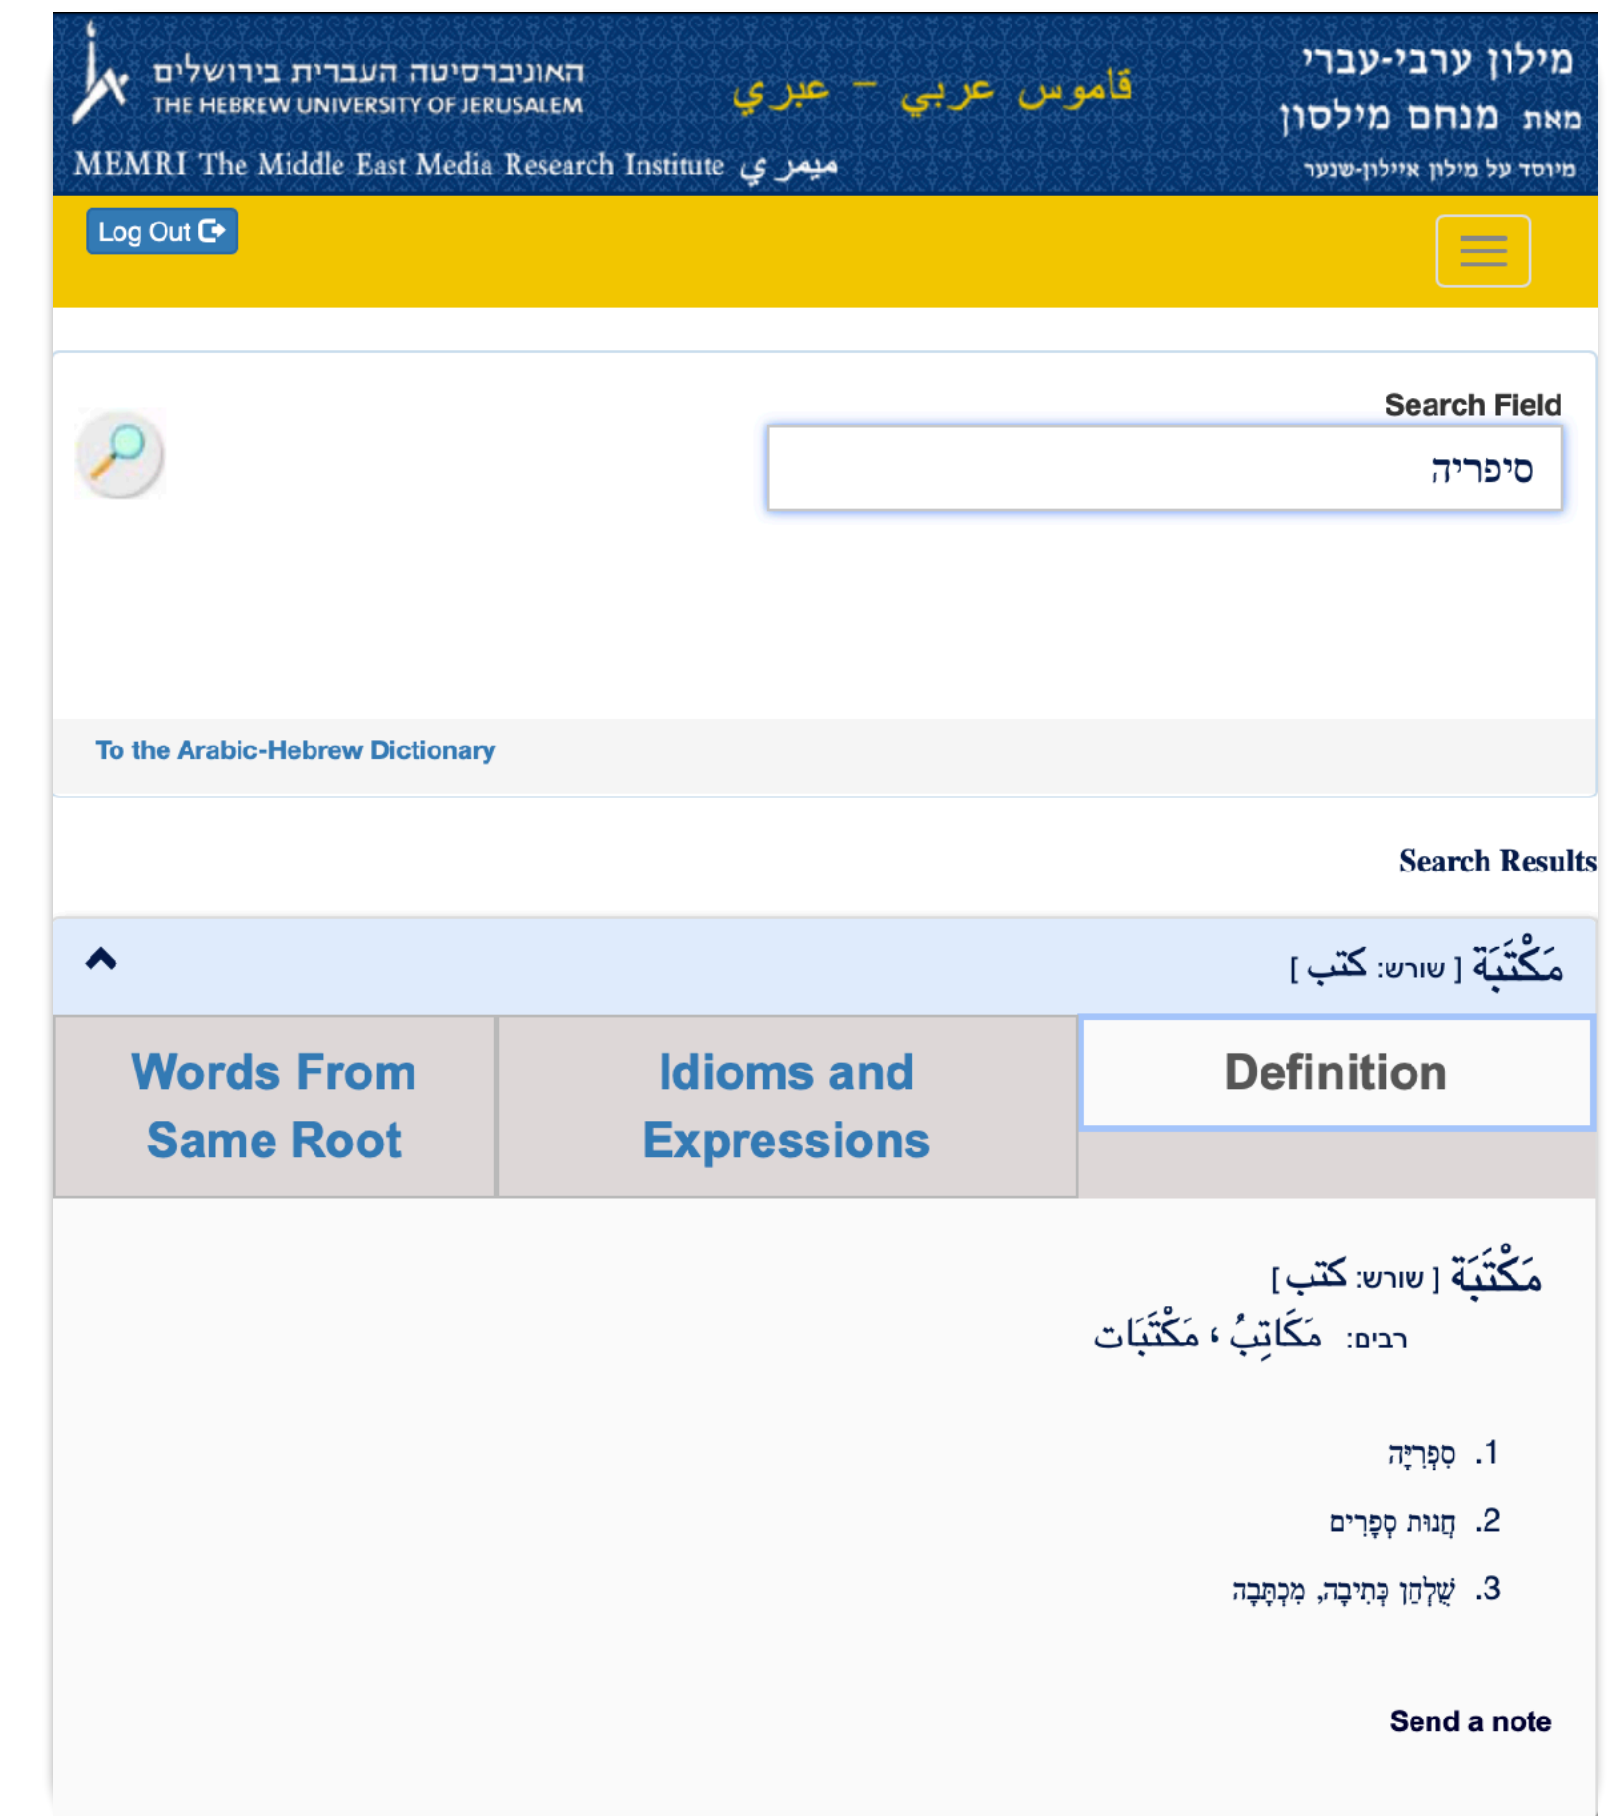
האוניברסיטה העברית בירושלים
THE HEBREW UNIVERSITY OF JERUSALEM
قاموس عربي – عبري
מילון ערבי-עברי
מאת מנחם מילסון
מיוסד על מילון איילון-שנער
MEMRI The Middle East Media Research Institute ميمري

Log Out

Search Field
סיפריה

To the Arabic-Hebrew Dictionary

Search Results

مَكْتَبَة [ שורש: كتب ]

| Words From Same Root | Idioms and Expressions | Definition |
|---|---|---|

مَكْتَبَة [ שורש: كتب ]
רבים: مَكَاتِبُ ، مَكْتَبَات

1. סִפְרִיָּה
2. חֲנוּת סְפָרִים
3. שֻׁלְחַן כְּתִיבָה, מִכְתָּבָה

Send a note